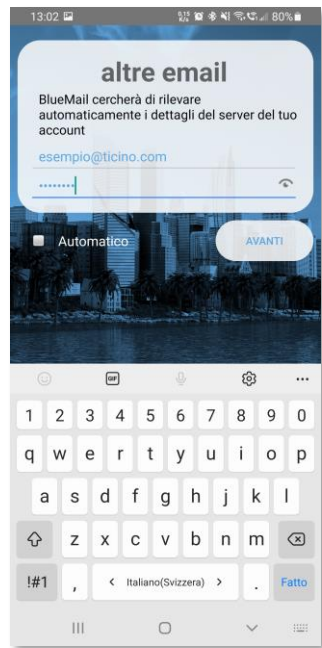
13:02

80%

altre email

BlueMail cercherà di rilevare automaticamente i dettagli del server del tuo account

esempio@ticino.com

••••••••

Automatico

AVANTI

GIF

1 2 3 4 5 6 7 8 9 0

q w e r t y u i o p

a s d f g h j k l

z x c v b n m

!#1 , < Italiano(Svizzera) > . Fatto